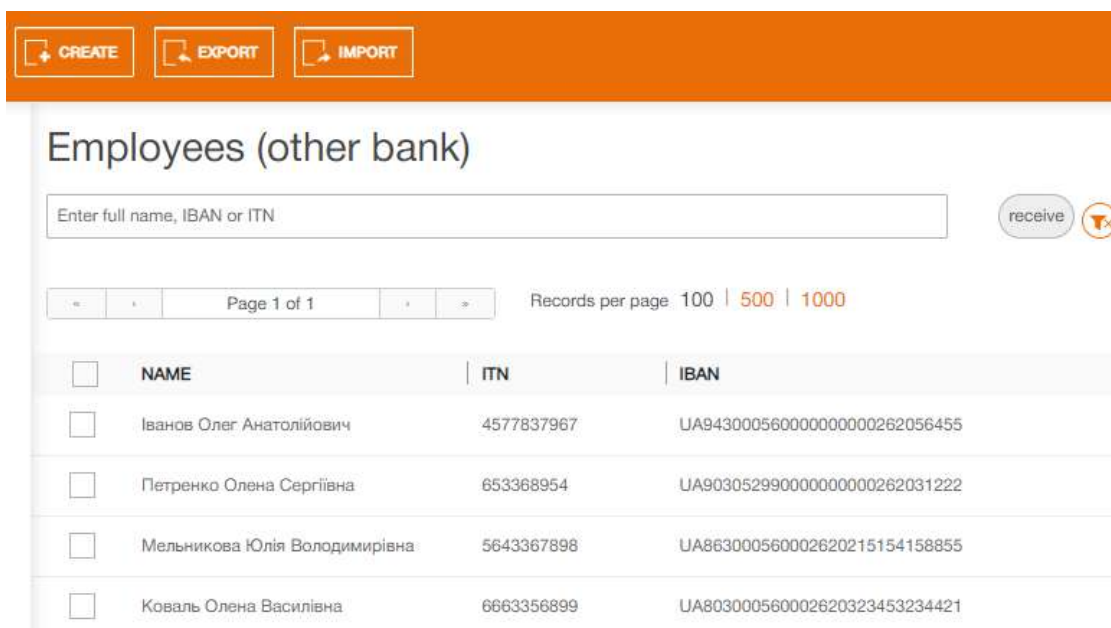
CREATE EXPORT IMPORT

Employees (other bank)

Enter full name, IBAN or ITN

receive

« ‹ Page 1 of 1 › »

Records per page 100 | 500 | 1000

| | NAME | ITN | IBAN |
|---|---|---|---|
| | Іванов Олег Анатолійович | 4577837967 | UA943000560000000000262056455 |
| | Петренко Олена Сергіївна | 653368954 | UA903052990000000000262031222 |
| | Мельникова Юлія Володимирівна | 5643367898 | UA863000560002620215154158855 |
| | Коваль Олена Василівна | 6663356899 | UA803000560002620323453234421 |